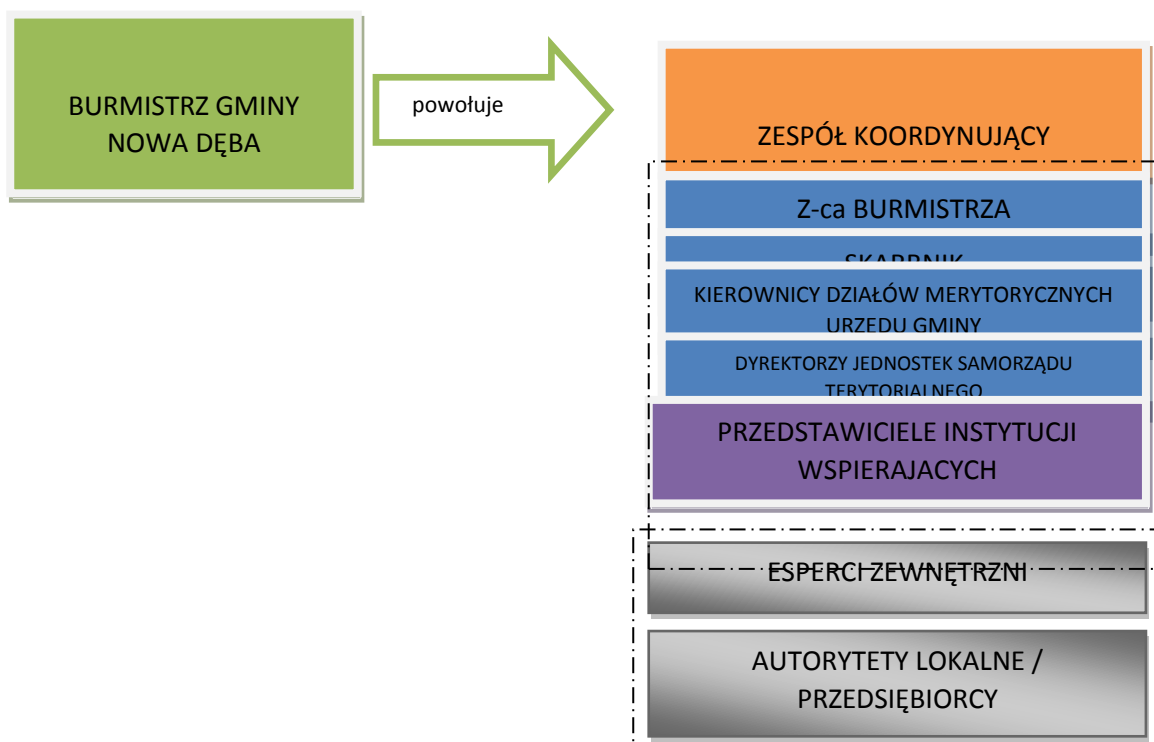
BURMISTRZ GMINY NOWA DĘBA

powołuje

ZESPÓŁ KOORDYNUJĄCY

Z-ca BURMISTRZA

SKARBNIK

KIEROWNICY DZIAŁÓW MERYTORYCZNYCH URZEDU GMINY

DYREKTORZY JEDNOSTEK SAMORZĄDU TERYTORIALNEGO

PRZEDSTAWICIELE INSTYTUCJI WSPIERAJACYCH

ESPERCI ZEWNĘTRZNI

AUTORYTETY LOKALNE / PRZEDSIĘBIORCY